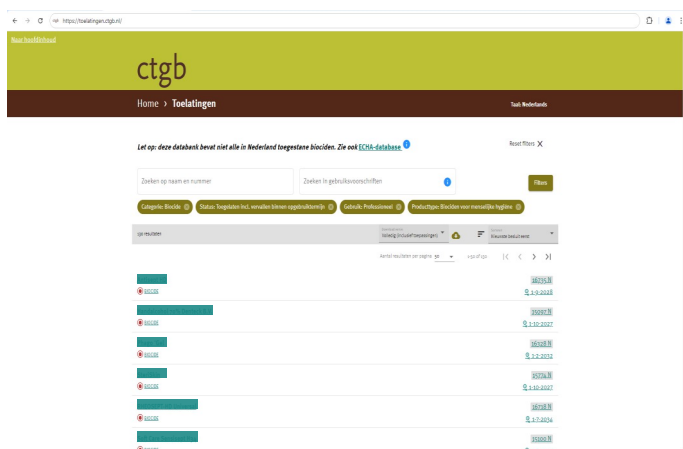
https://toelatingen.ctgb.nl/

Naar hoofdinhoud

ctgb

Home › Toelatingen

Taal: Nederlands

Let op: deze databank bevat niet alle in Nederland toegestane biociden. Zie ook ECHA-database

Reset filters X

Zoeken op naam en nummer

Zoeken in gebruiksvoorschriften

Filters

Categorie: Biocide

Status: Toegelaten incl. vervallen binnen opgebruiktermijn

Gebruik: Professioneel

Producttype: Biociden voor menselijke hygiëne

192 resultaten

Volledig (inclusief toepassingen)

Kleurende beschrijvend

Aantal resultaten per pagina: 50

1-50 of 192

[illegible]
BIOCIDE
16735 N
1-9-2028

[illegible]
BIOCIDE
15097 N
1-10-2027

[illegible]
BIOCIDE
16328 N
1-2-2032

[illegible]
BIOCIDE
15774 N
1-10-2027

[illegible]
BIOCIDE
16718 N
1-7-2034

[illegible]
15105 N